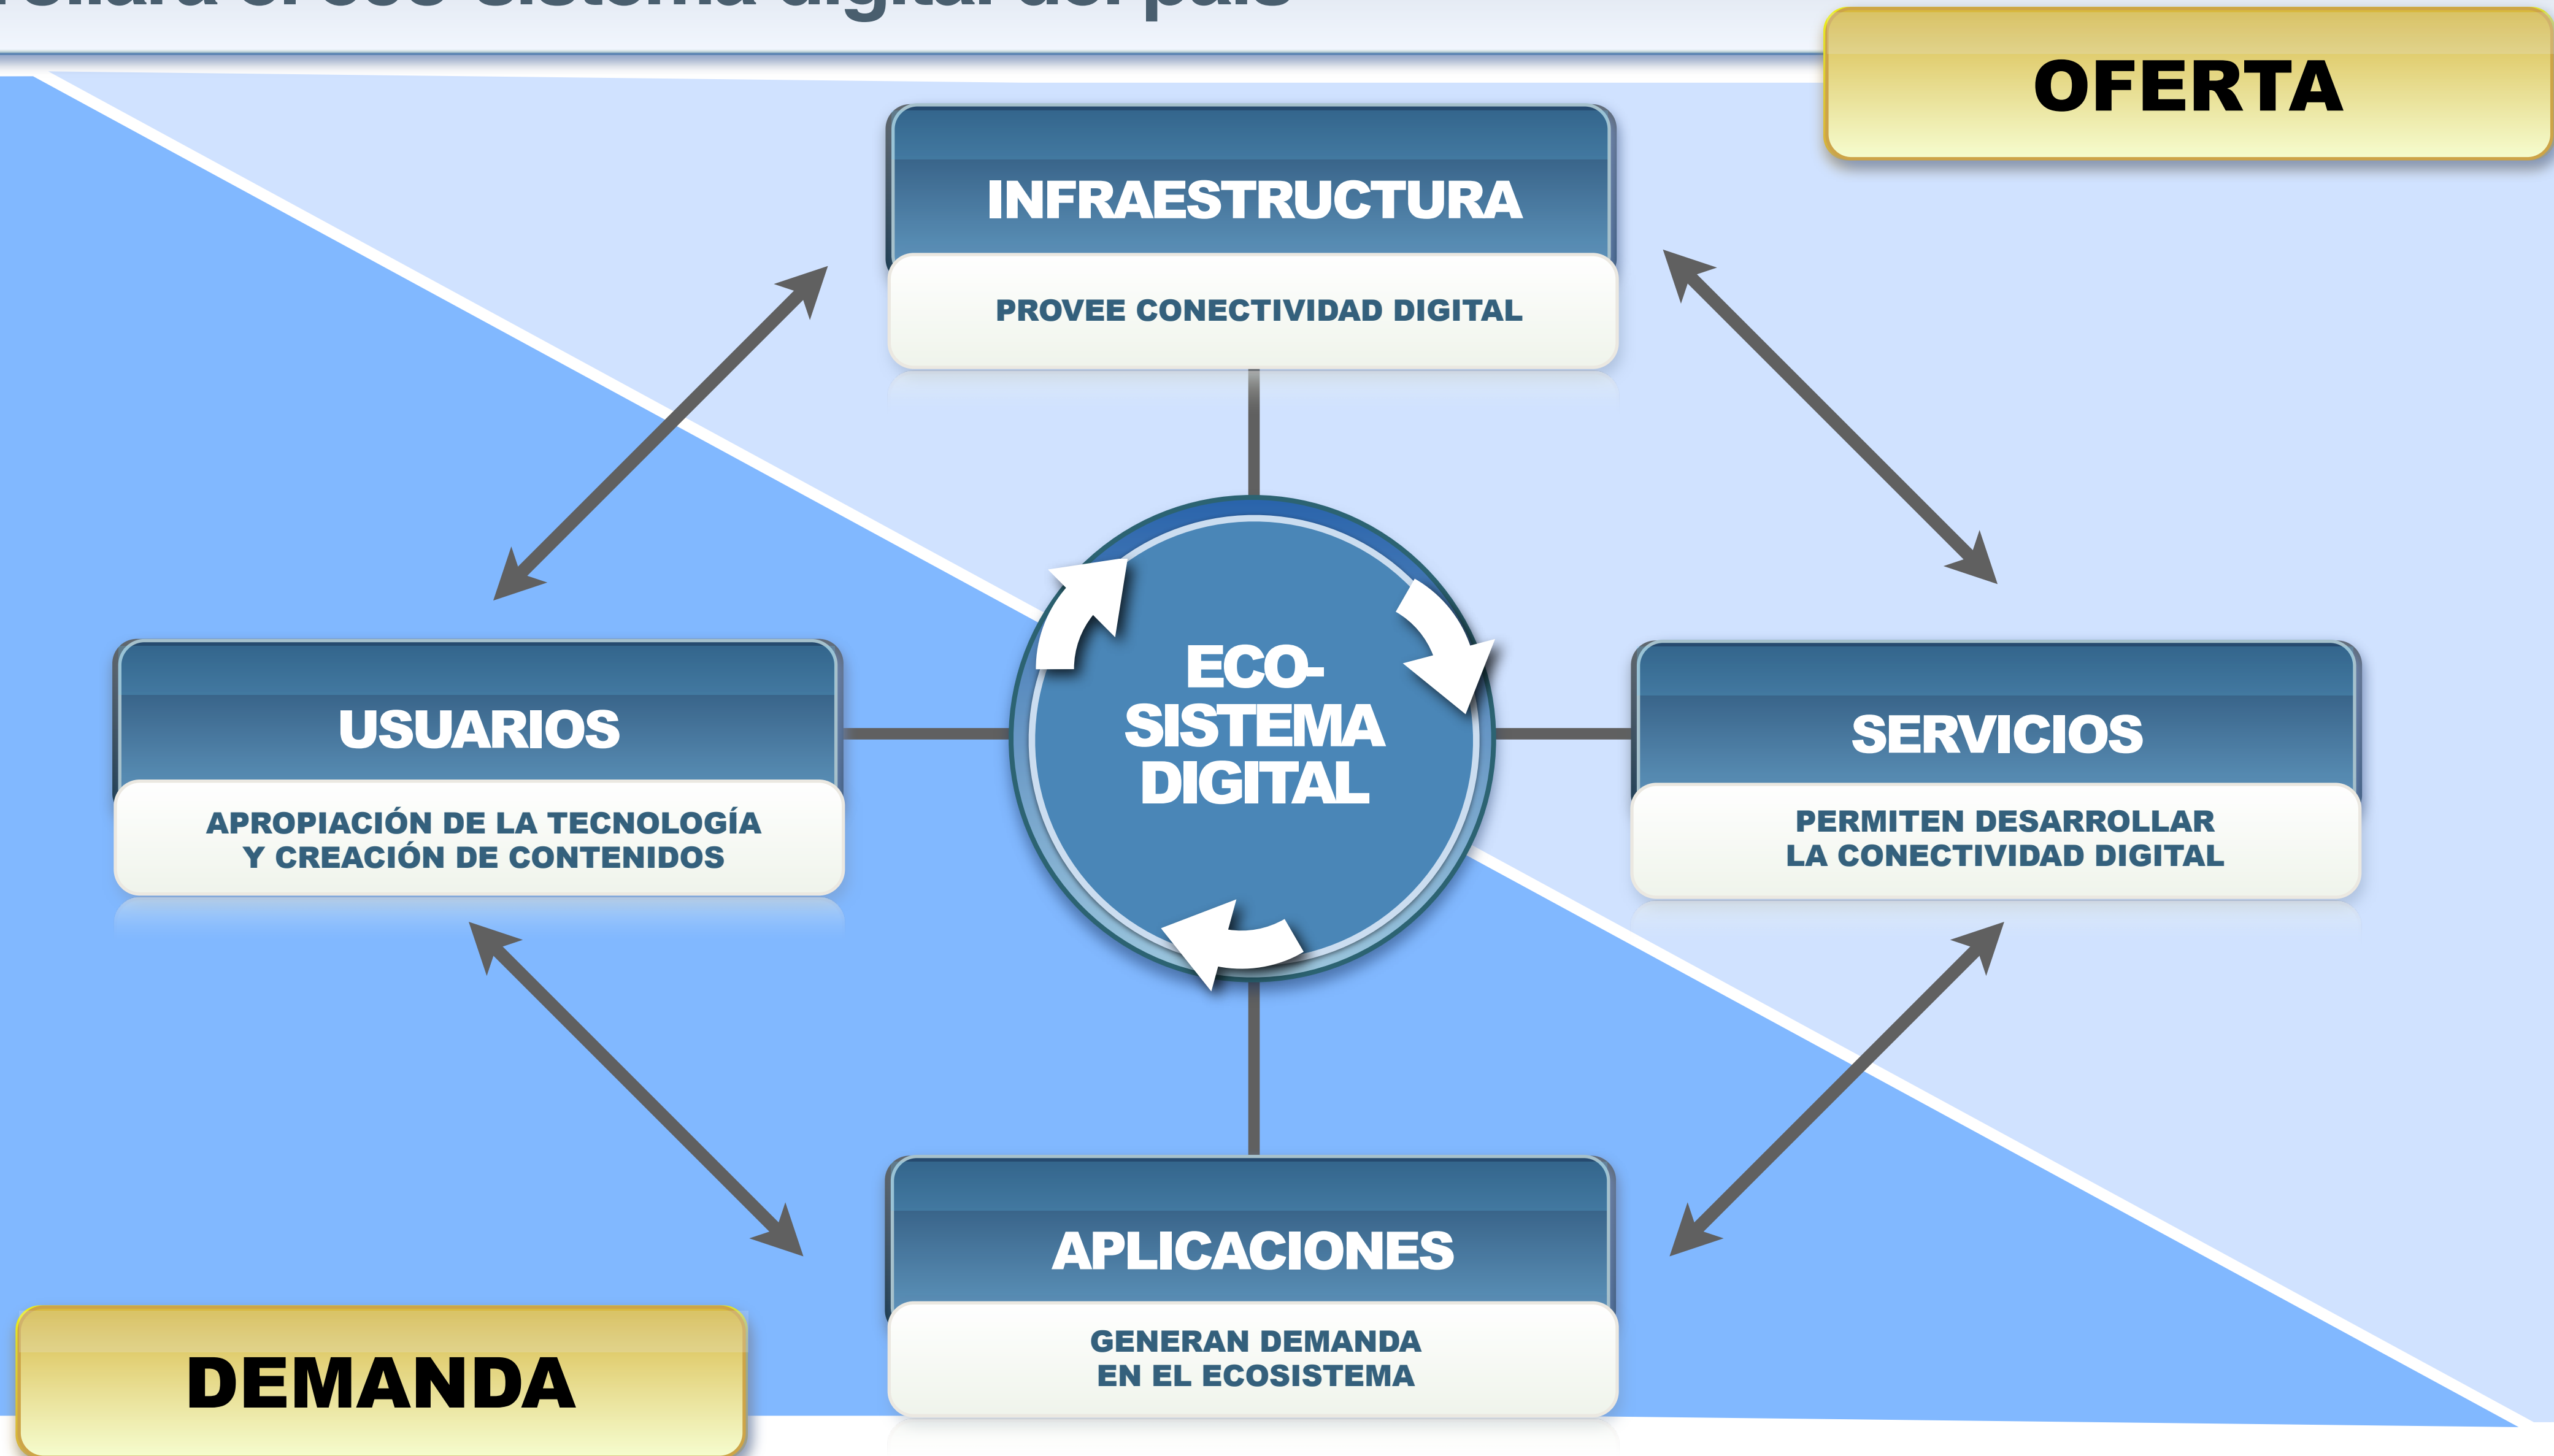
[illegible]ollará el eco-sistema digital del país

OFERTA

INFRAESTRUCTURA
PROVEE CONECTIVIDAD DIGITAL

USUARIOS
APROPIACIÓN DE LA TECNOLOGÍA Y CREACIÓN DE CONTENIDOS

ECO-SISTEMA DIGITAL

SERVICIOS
PERMITEN DESARROLLAR LA CONECTIVIDAD DIGITAL

APLICACIONES
GENERAN DEMANDA EN EL ECOSISTEMA

DEMANDA